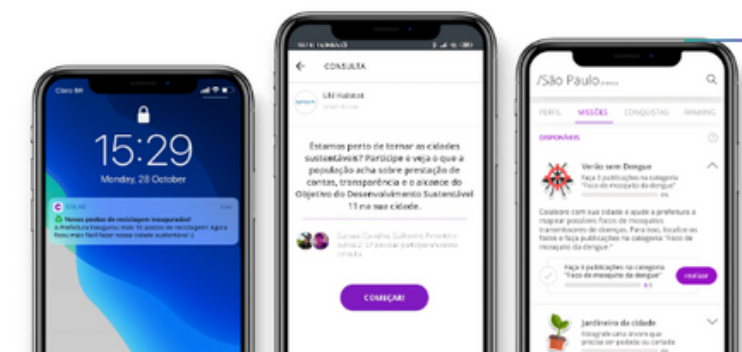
Claro BR

15:29

Monday, 28 October

COLAB

Novos postos de reciclagem inaugurados!

A Prefeitura inaugurou mais 10 postos de reciclagem! Agora ficou mais fácil fazer nossa cidade sustentável :)

CONSULTA

UN Habitat

Estamos perto de tornar as cidades sustentáveis! Participe e veja o que a população acha sobre prestação de contas, transparência e o alcance do Objetivo do Desenvolvimento Sustentável 11 na sua cidade.

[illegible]

COMEÇAR!

/São Paulo

PERFIL

MISSÕES

CONQUISTAS

RANKING

DISPONÍVEIS

Verão sem Dengue

Faça 3 publicações na categoria "Foco de mosquito da dengue"

Colabore com sua cidade e ajude a prefeitura a mapear possíveis focos de mosquitos transmissores de doenças. Para isso, localize os focos e faça publicações na categoria "Foco de mosquito da dengue".

Faça 3 publicações na categoria "Foco de mosquito da dengue"

Jardineiro da cidade

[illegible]